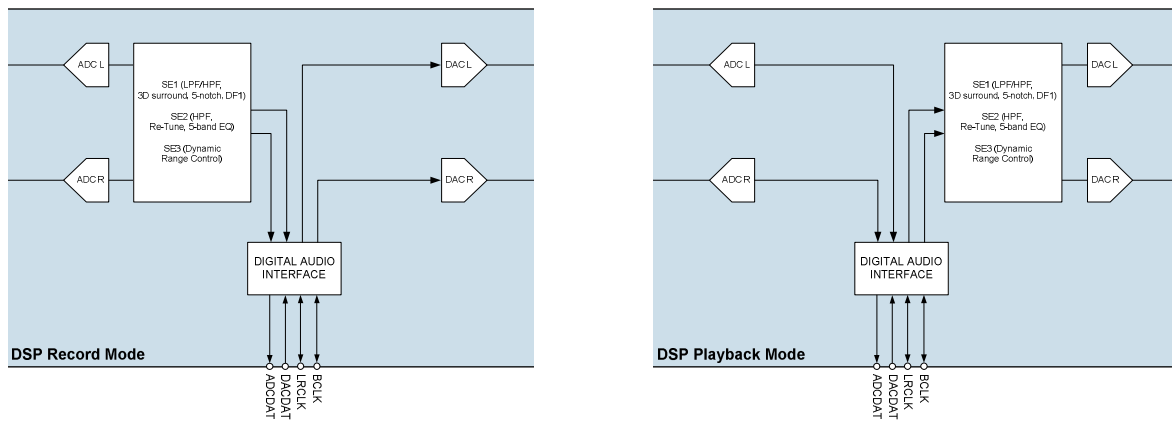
ADC L

SE1 (LPF/HPF, 3D surround, 5-notch, DF1)

SE2 (HPF, Re-Tune, 5-band EQ)

SE3 (Dynamic Range Control)

DAC L

ADC R

DAC R

DIGITAL AUDIO INTERFACE

DSP Record Mode

ADCDAT DACDAT LRCLK BCLK

ADC L

SE1 (LPF/HPF, 3D surround, 5-notch, DF1)

SE2 (HPF, Re-Tune, 5-band EQ)

SE3 (Dynamic Range Control)

DAC L

ADC R

DAC R

DIGITAL AUDIO INTERFACE

DSP Playback Mode

ADCDAT DACDAT LRCLK BCLK